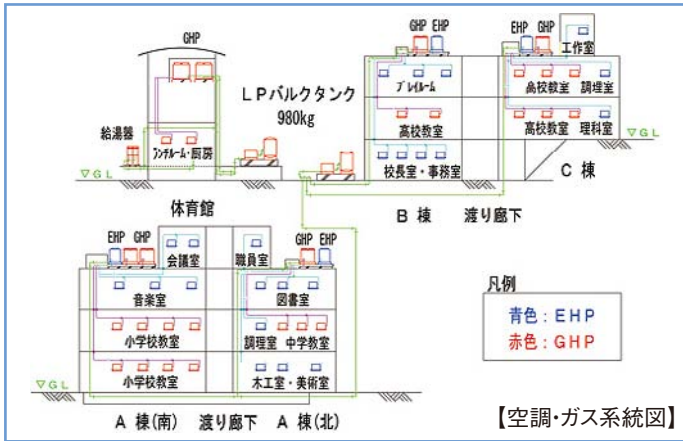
GHP

GHP EHP

EHP GHP

工作室

LPバルクタンク
980kg

プレイルーム

島校教室　調理室

給湯器

ランチルーム・厨房

高校教室

高校教室　理科室

▽GL

▽GL

校長室・事務室

C 棟

▽GL

B 棟　　渡り廊下

体育館

EHP GHP

GHP EHP

会議室

職員室

凡例

音楽室

図書室

青色：EHP

赤色：GHP

小学校教室

調理室　中学教室

小学校教室

木工室・美術室

▽GL

A 棟(南)　渡り廊下　A 棟(北)

【空調・ガス系統図】